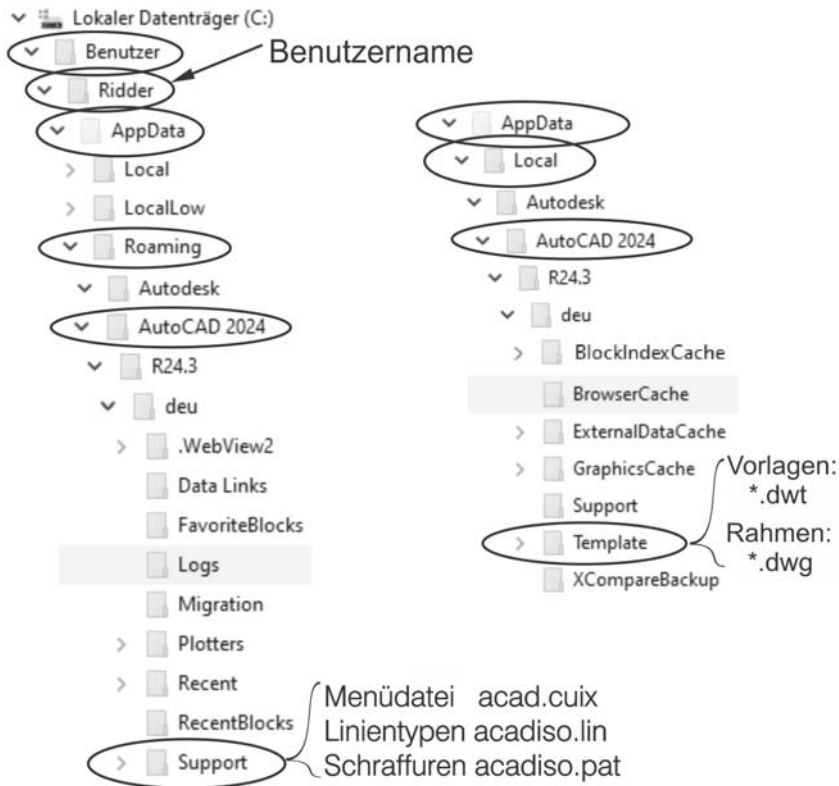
Lokaler Datenträger (C:)
Benutzer
Benutzername
Ridder
AppData
Local
LocalLow
Roaming
Autodesk
AutoCAD 2024
R24.3
deu
.WebView2
Data Links
FavoriteBlocks
Logs
Migration
Plotters
Recent
RecentBlocks
Support
Menüdatei acad.cuix
Linientypen acadiso.lin
Schraffuren acadiso.pat

AppData
Local
Autodesk
AutoCAD 2024
R24.3
deu
BlockIndexCache
BrowserCache
ExternalDataCache
GraphicsCache
Support
Template
XCompareBackup
Vorlagen: *.dwt
Rahmen: *.dwg